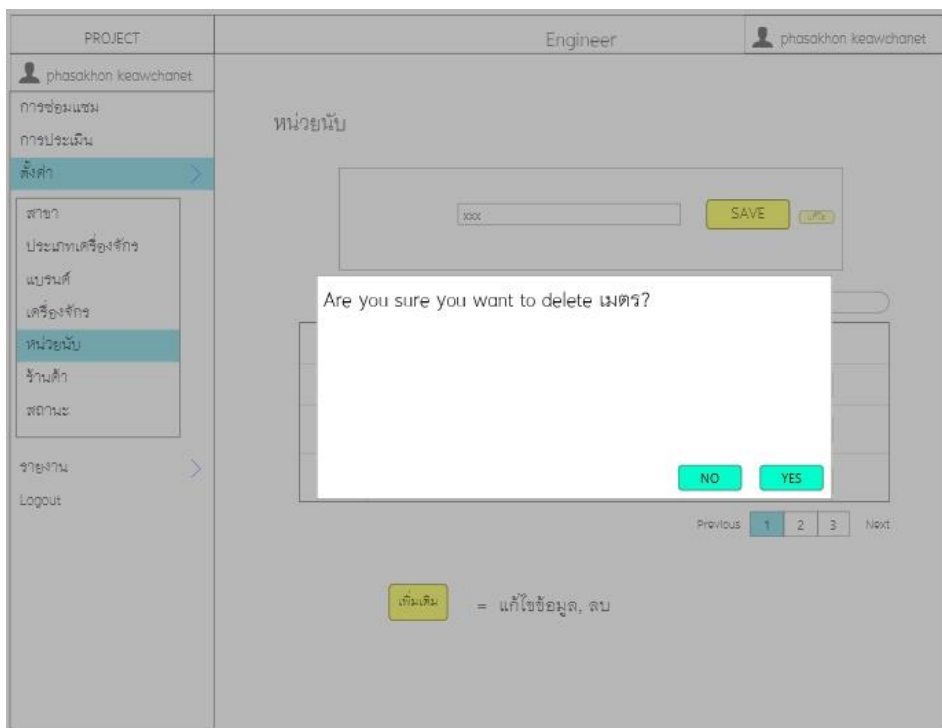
PROJECT

Engineer

phasakhon keawchanet

phasakhon keawchanet

การซ่อมแซม

การประเมิน

ตั้งค่า

สาขา

ประเภทเครื่องจักร

แบรนด์

เครื่องจักร

หน่วยนับ

ร้านค้า

สถานะ

รายงาน

Logout

หน่วยนับ

xxx

SAVE

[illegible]

Are you sure you want to delete เมตร?

NO

YES

Previous 1 2 3 Next

เพิ่มเติม = แก้ไขข้อมูล, ลบ